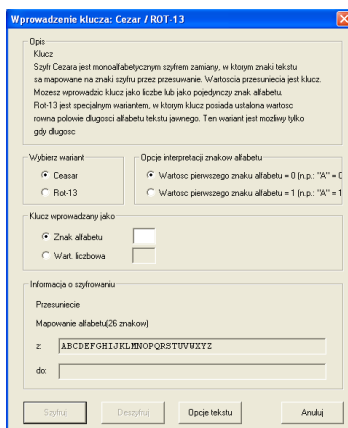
Wprowadzenie klucza: Cezar / ROT-13

Opis
Klucz
Szyfr Cezara jest monoalfabetycznym szyfrem zamiany, w ktorym znaki tekstu sa mapowane na znaki szyfru przez przesuwanie. Wartoscia przesuniecia jest klucz. Mozesz wprowadzic klucz jako liczbe lub jako pojedynczy znak alfabetu.
Rot-13 jest specjalnym wariantem, w ktorym klucz posiada ustalona wartosc rowna polowie dlugosci alfabetu tekstu jawnego. Ten wariant jest mozliwy tylko gdy dlugosc

Wybierz wariant
Ceasar
Rot-13

Opcje interpretacji znakow alfabetu
Wartosc pierwszego znaku alfabetu = 0 (n.p.: "A" = 0
Wartosc pierwszego znaku alfabetu = 1 (n.p.: "A" = 1

Klucz wprowadzany jako
Znak alfabetu
Wart. liczbowa

Informacja o szyfrowaniu
Przesuniecie
Mapowanie alfabetu(26 znakow)
z: ABCDEFGHIJKLMNOPQRSTUVWXYZ
do:

Szyfruj Deszyfruj Opcje tekstu Anuluj